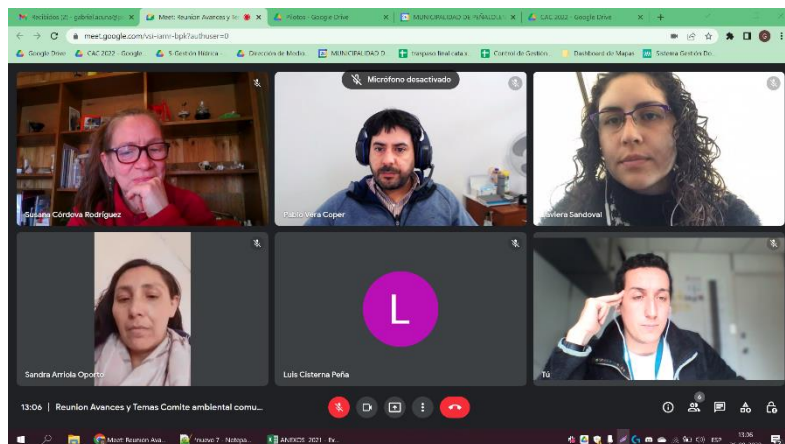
Recibidos (2) - gabriela.sura@... | Meet: Reunion Avances y Te... | Fotos - Google Drive | MUNICIPALIDAD DE PEÑALOLÉN | CAC 2022 - Google Drive

meet.google.com/vsi-samr-bpk?authuser=0

Google Drive | CAC 2022 - Google... | S Gestión Hidrica... | Dirección de Medio... | MUNICIPALIDAD D... | traspaso final catas... | Control de Gestión... | Dashboard de Mapas | Sistema Gestión Do...

Micrófono desactivado

Susana Córdova Rodríguez

Pablo Vera Coper

Javiera Sandoval

Sandra Arriola Oporto

L

Luis Cisterna Peña

Tú

13:06 | Reunion Avances y Temas Comite ambiental comu...

6

Meet: Reunion Ava... | *nuevo 7 - Notepa... | ANEXOS 2021 - Ex...

ESP 13:06